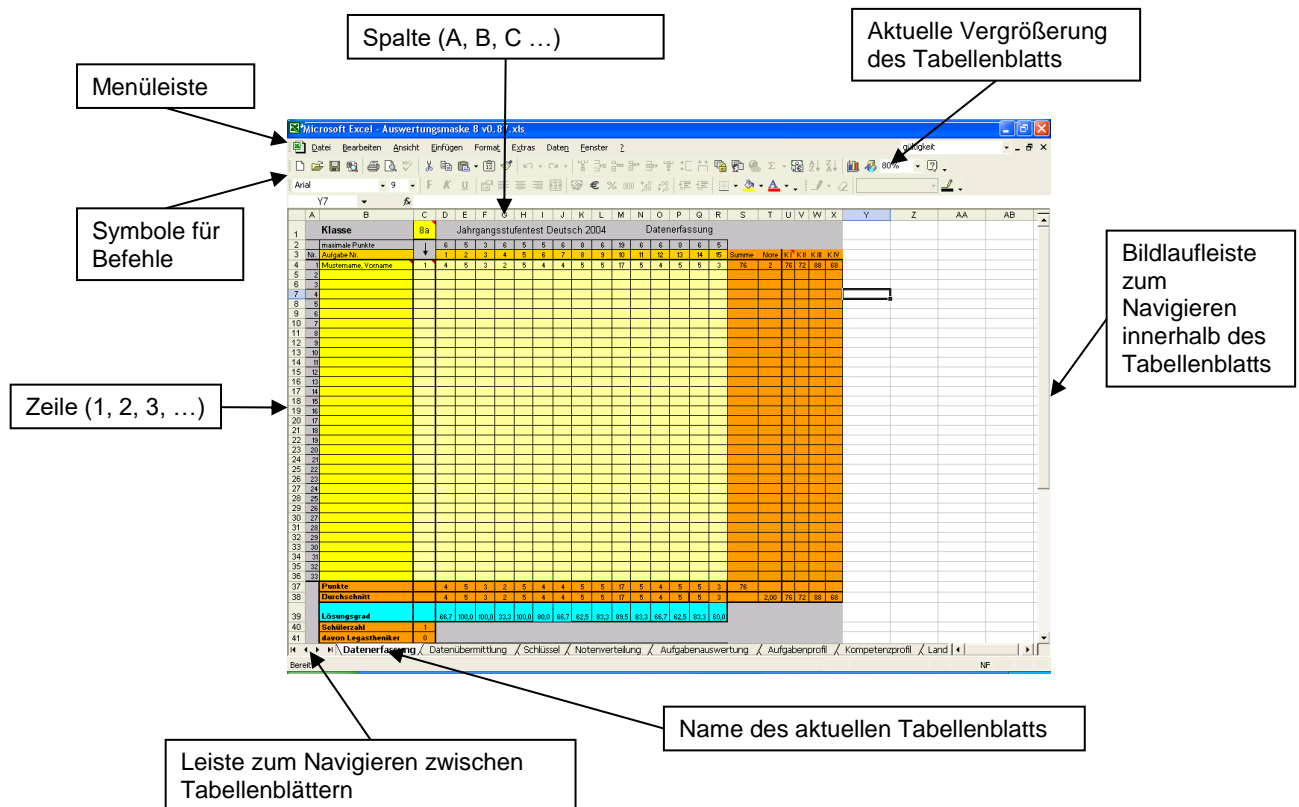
Spalte (A, B, C …)

Aktuelle Vergrößerung des Tabellenblatts

Menüleiste

Microsoft Excel - Auswertungsmaske 8 v0.8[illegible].xls

Datei Bearbeiten Ansicht Einfügen Format Extras Daten Fenster ?

80%

Arial 9

Y7 $f_x$

Symbole für Befehle

Bildlaufleiste zum Navigieren innerhalb des Tabellenblatts

| | A | B | C | D | E | F | G | H | I | J | K | L | M | N | O | P | Q | R | S | T | U | V | W | X | Y | Z | AA | AB |
|---|---|---|---|---|---|---|---|---|---|---|---|---|---|---|---|---|---|---|---|---|---|---|---|---|---|---|---|---|
| 1 | | Klasse | 8a | Jahrgangsstufentest Deutsch 2004 | | | | | | | | Datenerfassung | | | | | | | | | | | | | | | | |
| 2 | | maximale Punkte | | 6 | 5 | 3 | 6 | 5 | 5 | 6 | 8 | 6 | 19 | 6 | 6 | 6 | 6 | 5 | | | | | | | | | | |
| 3 | Nr. | Aufgabe Nr. | ↓ | 1 | 2 | 3 | 4 | 5 | 6 | 7 | 8 | 9 | 10 | 11 | 12 | 13 | 14 | 15 | Summe | Note | K I | K II | K III | K IV | | | | |
| 4 | 1 | Mustername, Vorname | 1 | 4 | 5 | 3 | 2 | 5 | 4 | 4 | 5 | 5 | 17 | 5 | 4 | 5 | 5 | 3 | 76 | 2 | 76 | 72 | 88 | 68 | | | | |
| 37 | | Punkte | | 4 | 5 | 3 | 2 | 5 | 4 | 4 | 5 | 5 | 17 | 5 | 4 | 5 | 5 | 3 | 76 | | | | | | | | | |
| 38 | | Durchschnitt | | 4 | 5 | 3 | 2 | 5 | 4 | 4 | 5 | 5 | 17 | 5 | 4 | 5 | 5 | 3 | | 2,00 | 76 | 72 | 88 | 68 | | | | |
| 39 | | Lösungsgrad | | 66,7 | 100,0 | 100,0 | 33,3 | 100,0 | 80,0 | 66,7 | 62,5 | 83,3 | 89,5 | 83,3 | 66,7 | 62,5 | 83,3 | 60,0 | | | | | | | | | | |
| 40 | | Schülerzahl | 1 | | | | | | | | | | | | | | | | | | | | | | | | | |
| 41 | | davon Legastheniker | 0 | | | | | | | | | | | | | | | | | | | | | | | | | |

Zeile (1, 2, 3, …)

Datenerfassung / Datenübermittlung / Schlüssel / Notenverteilung / Aufgabenauswertung / Aufgabenprofil / Kompetenzprofil / Land

Bereit NF

Name des aktuellen Tabellenblatts

Leiste zum Navigieren zwischen Tabellenblättern